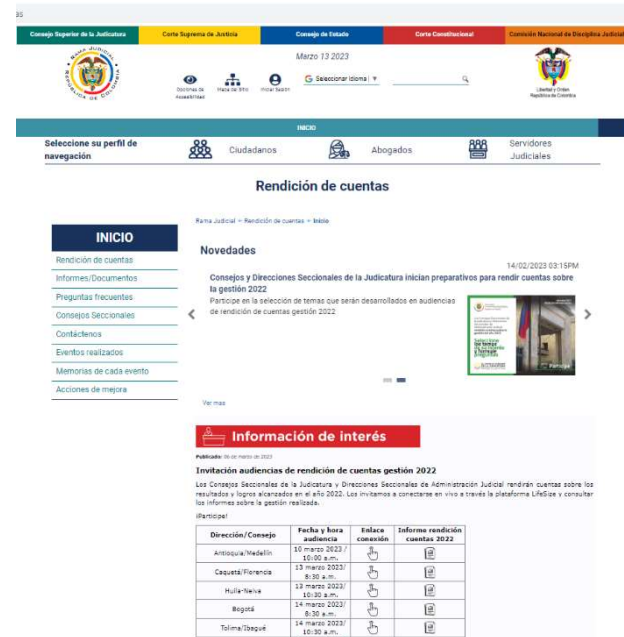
35

Consejo Superior de la Judicatura | Corte Suprema de Justicia | Consejo de Estado | Corte Constitucional | Comisión Nacional de Disciplina Judicial

Marzo 13 2023

Opciones de Accesibilidad | Mapa del Sitio | Iniciar Sesión | Seleccionar idioma

Libertad y Orden República de Colombia

INICIO

Seleccione su perfil de navegación | Ciudadanos | Abogados | Servidores Judiciales

Rendición de cuentas

Rama Judicial » Rendición de cuentas » Inicio

INICIO
Rendición de cuentas
Informes/Documentos
Preguntas frecuentes
Consejos Seccionales
Contáctenos
Eventos realizados
Memorias de cada evento
Acciones de mejora

Novedades

14/02/2023 03:15PM

Consejos y Direcciones Seccionales de la Judicatura inician preparativos para rendir cuentas sobre la gestión 2022

Participe en la selección de temas que serán desarrollados en audiencias de rendición de cuentas gestión 2022

Ver mas

Información de interés

Publicado: 06 de marzo de 2023

Invitación audiencias de rendición de cuentas gestión 2022

Los Consejos Seccionales de la Judicatura y Direcciones Seccionales de Administración Judicial rendirán cuentas sobre los resultados y logros alcanzados en el año 2022. Los invitamos a conectarse en vivo a través la plataforma LifeSize y consultar los informes sobre la gestión realizada.

¡Participe!

| Dirección/Consejo | Fecha y hora audiencia | Enlace conexión | Informe rendición cuentas 2022 |
|---|---|---|---|
| Antioquia/Medellín | 10 marzo 2023 / 10:00 a.m. | | |
| Caquetá/Florencia | 13 marzo 2023/ 8:30 a.m. | | |
| Huila-Neiva | 13 marzo 2023/ 10:30 a.m. | | |
| Bogotá | 14 marzo 2023/ 8:30 a.m. | | |
| Tolima/Ibagué | 14 marzo 2023/ 10:30 a.m. | | |